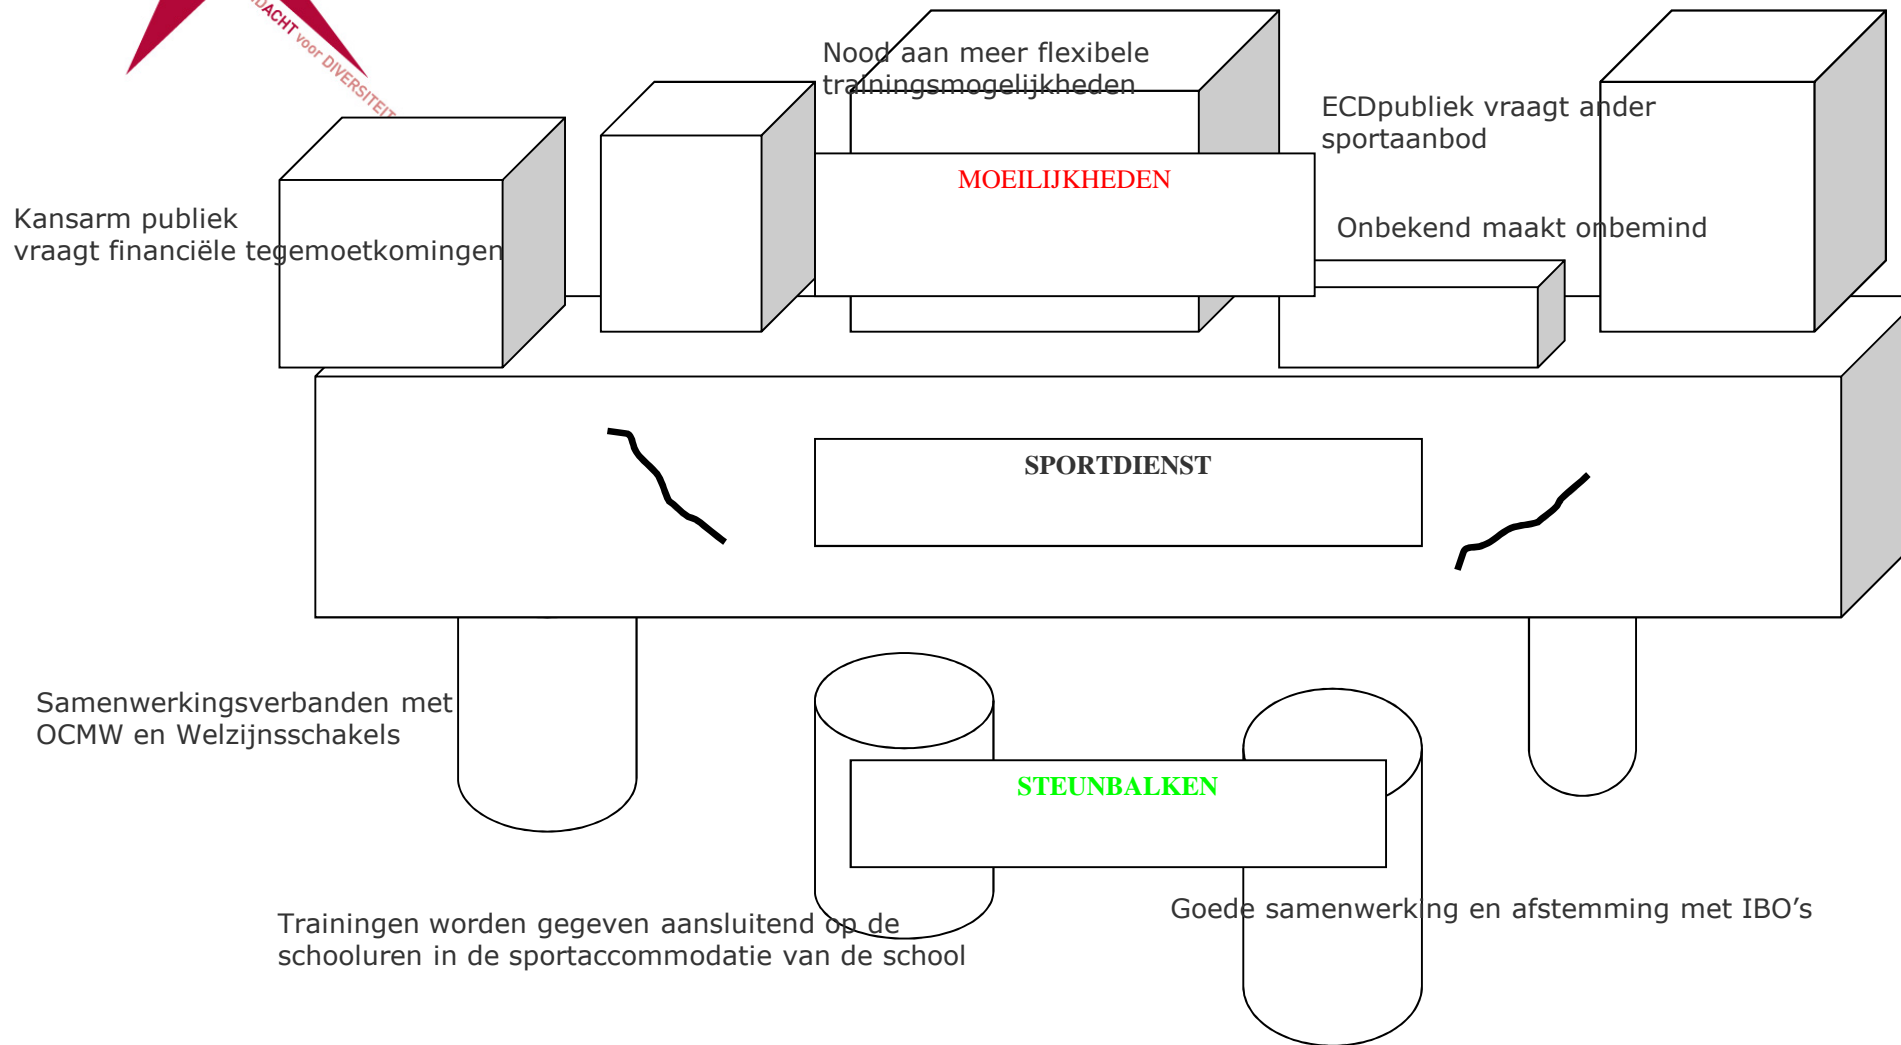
ACHT voor DIVERSITEIT

Nood aan meer flexibele trainingsmogelijkheden

ECDpubliek vraagt ander sportaanbod

MOEILIJKHEDEN

Kansarm publiek vraagt financiële tegemoetkomingen

Onbekend maakt onbemind

SPORTDIENST

Samenwerkingsverbanden met OCMW en Welzijnsschakels

STEUNBALKEN

Trainingen worden gegeven aansluitend op de schooluren in de sportaccommodatie van de school

Goede samenwerking en afstemming met IBO’s